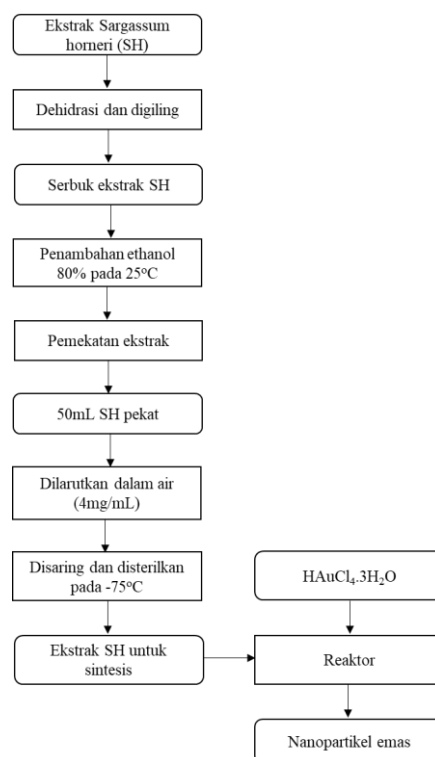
Ekstrak Sargassum horneri (SH)

Dehidrasi dan digiling

Serbuk ekstrak SH

Penambahan ethanol 80% pada 25$^{o}$C

Pemekatan ekstrak

50mL SH pekat

Dilarutkan dalam air (4mg/mL)

Disaring dan disterilkan pada -75$^{o}$C

Ekstrak SH untuk sintesis

$HAuCl_4.3H_2O$

Reaktor

Nanopartikel emas